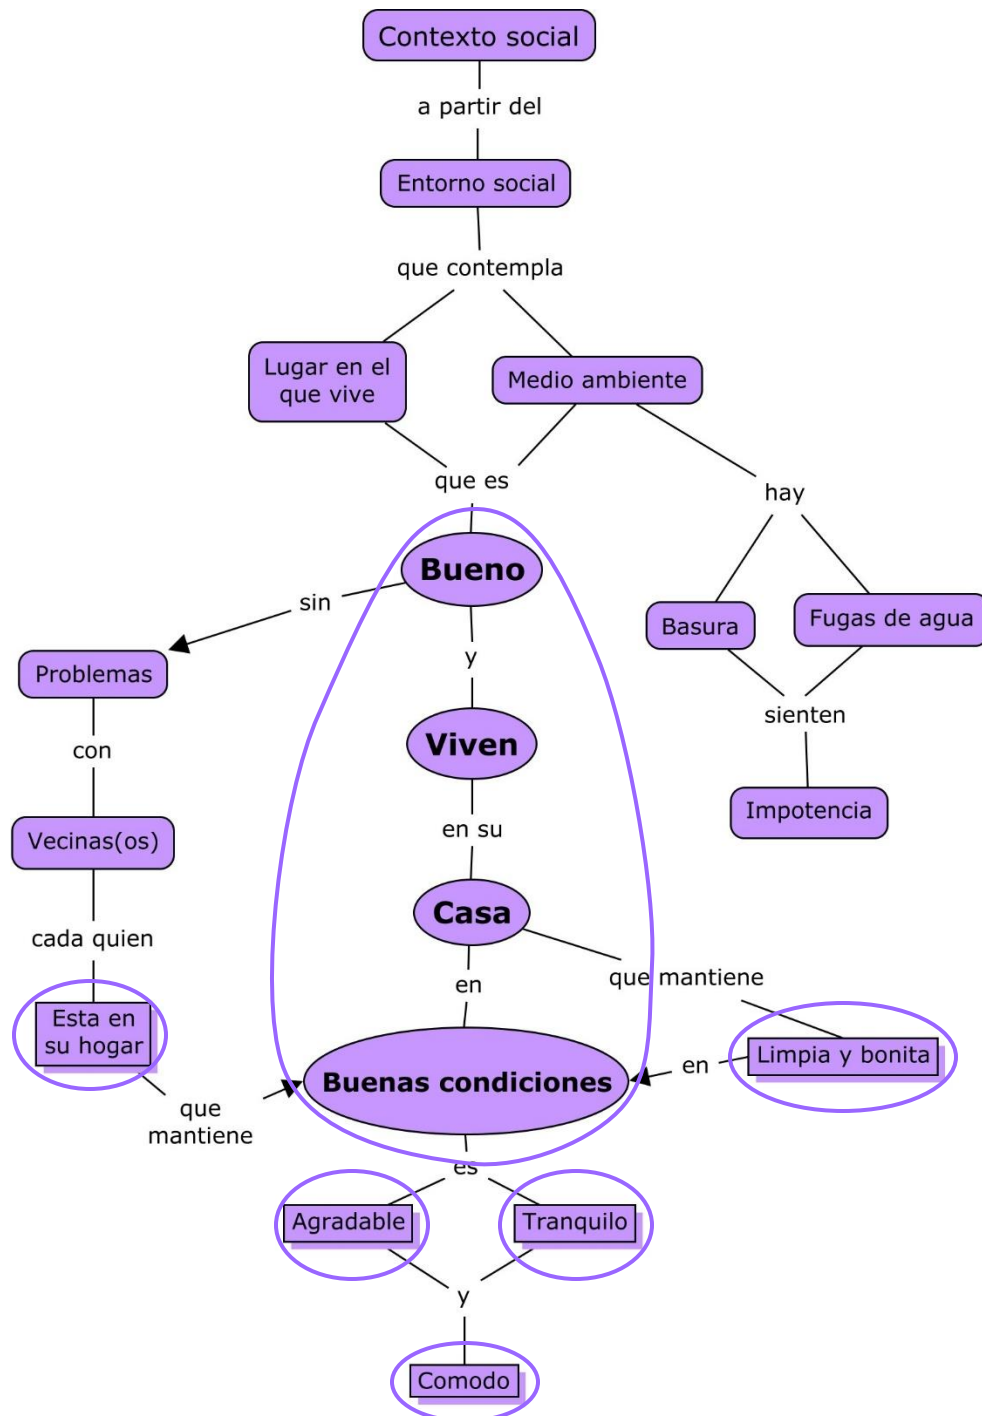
Contexto social

a partir del

Entorno social

que contempla

Lugar en el que vive

Medio ambiente

que es

hay

Bueno

sin

Problemas

con

Vecinas(os)

cada quien

Esta en su hogar

que mantiene

y

Viven

en su

Casa

en

que mantiene

Buenas condiciones

en

Limpia y bonita

Basura

Fugas de agua

sienten

Impotencia

es

Agradable

Tranquilo

y

Comodo